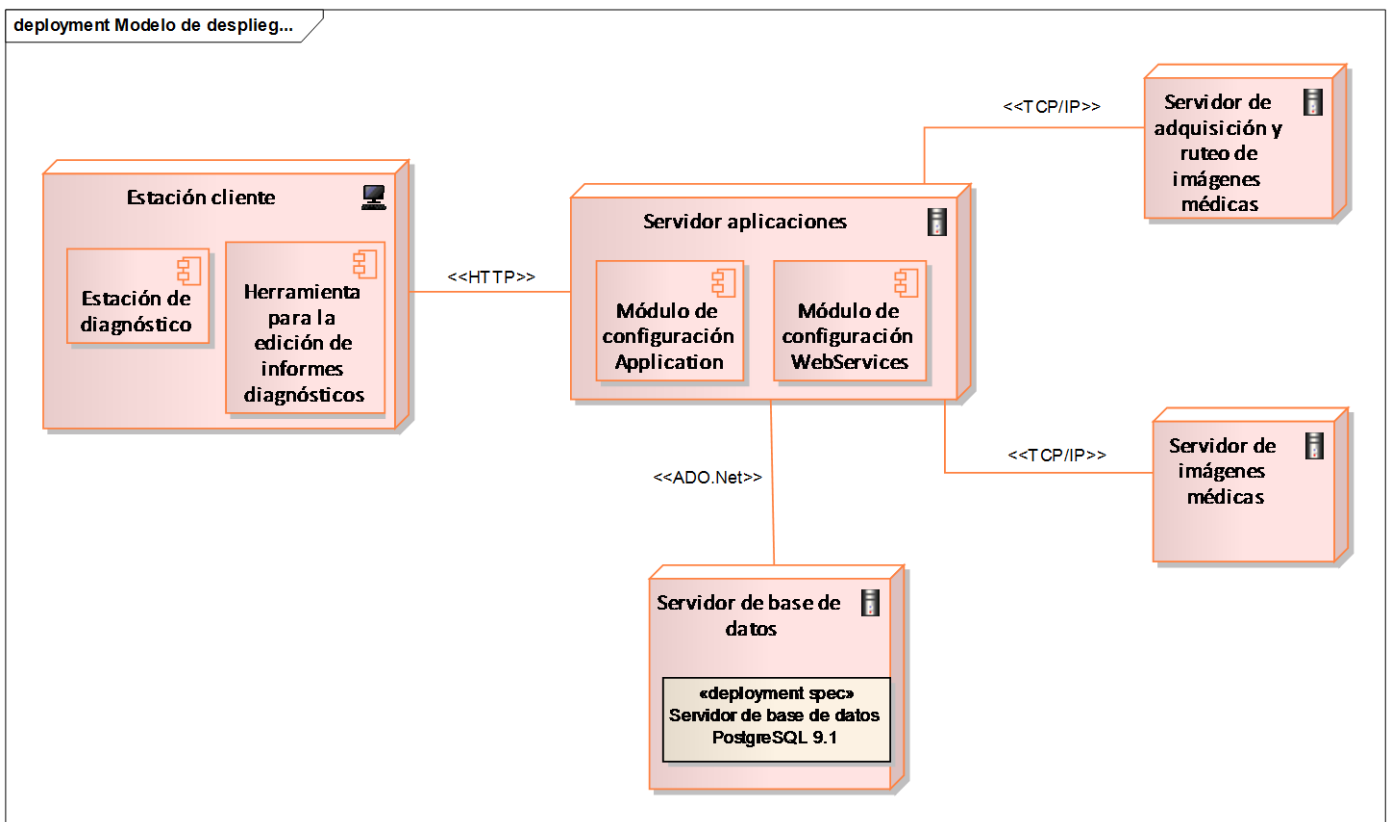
deployment Modelo de desplieg...

<<TCP/IP>>

Servidor de adquisición y ruteo de imágenes médicas

Estación cliente

Estación de diagnóstico

Herramienta para la edición de informes diagnósticos

<<HTTP>>

Servidor aplicaciones

Módulo de configuración Application

Módulo de configuración WebServices

<<TCP/IP>>

Servidor de imágenes médicas

<<ADO.Net>>

Servidor de base de datos

«deployment spec»
Servidor de base de datos
PostgreSQL 9.1